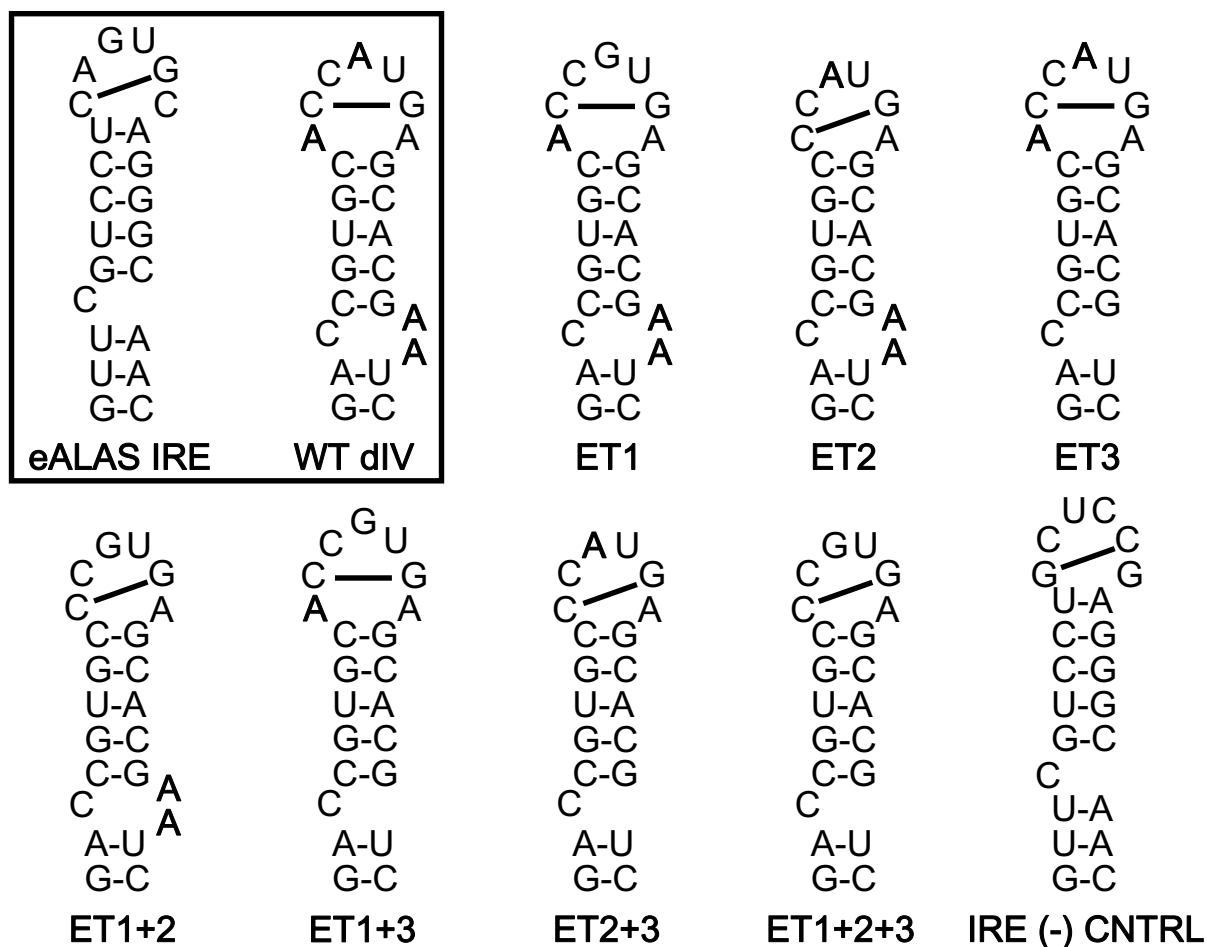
GU
A G
C C
U-A
C-G
C-G
U-G
G-C
C
U-A
U-A
G-C
eALAS IRE

C A U
C G
A A
C-G
G-C
U-A
G-C
C-G A
C A
A-U
G-C
WT dIV

C G U
C G
A A
C-G
G-C
U-A
G-C
C-G A
C A
A-U
G-C
ET1

AU
C G
C A
C-G
G-C
U-A
G-C
C-G A
C A
A-U
G-C
ET2

C A U
C G
A A
C-G
G-C
U-A
G-C
C-G
C
A-U
G-C
ET3

GU
C G
C A
C-G
G-C
U-A
G-C
C-G A
C A
A-U
G-C
ET1+2

C G U
C G
A A
C-G
G-C
U-A
G-C
C-G
C
A-U
G-C
ET1+3

A U
C G
C A
C-G
G-C
U-A
G-C
C-G
C
A-U
G-C
ET2+3

GU
C G
C A
C-G
G-C
U-A
G-C
C-G
C
A-U
G-C
ET1+2+3

UC
C C
G G
U-A
C-G
C-G
U-G
G-C
C
U-A
U-A
G-C
IRE (-) CNTRL